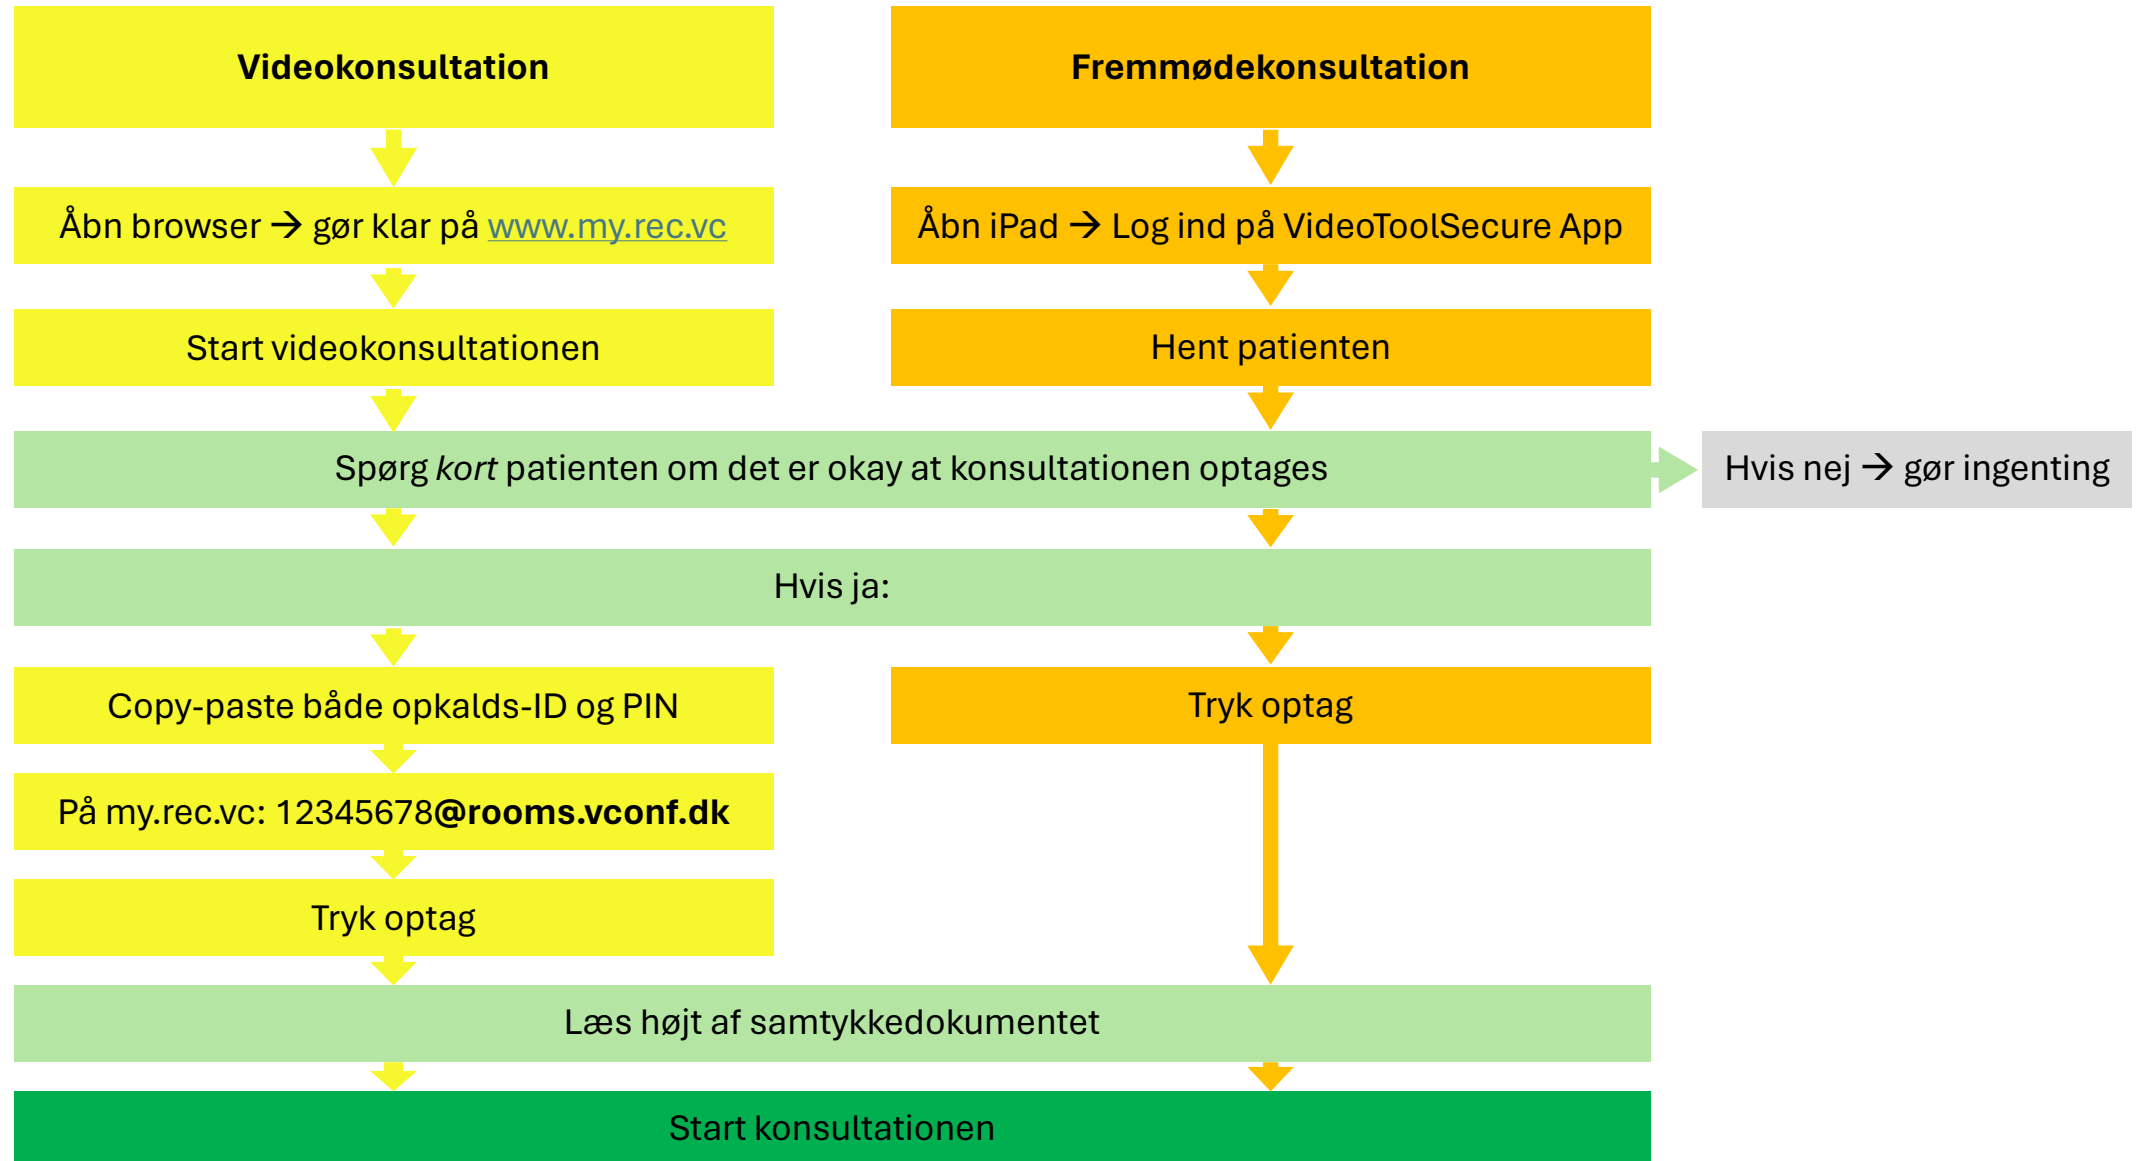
**Videokonsultation**

**Fremmødekonsultation**

Åbn browser → gør klar på www.my.rec.vc

Åbn iPad → Log ind på VideoToolSecure App

Start videokonsultationen

Hent patienten

Spørg *kort* patienten om det er okay at konsultationen optages

Hvis nej → gør ingenting

Hvis ja:

Copy-paste både opkalds-ID og PIN

Tryk optag

På my.rec.vc: 12345678**@rooms.vconf.dk**

Tryk optag

Læs højt af samtykkedokumentet

Start konsultationen